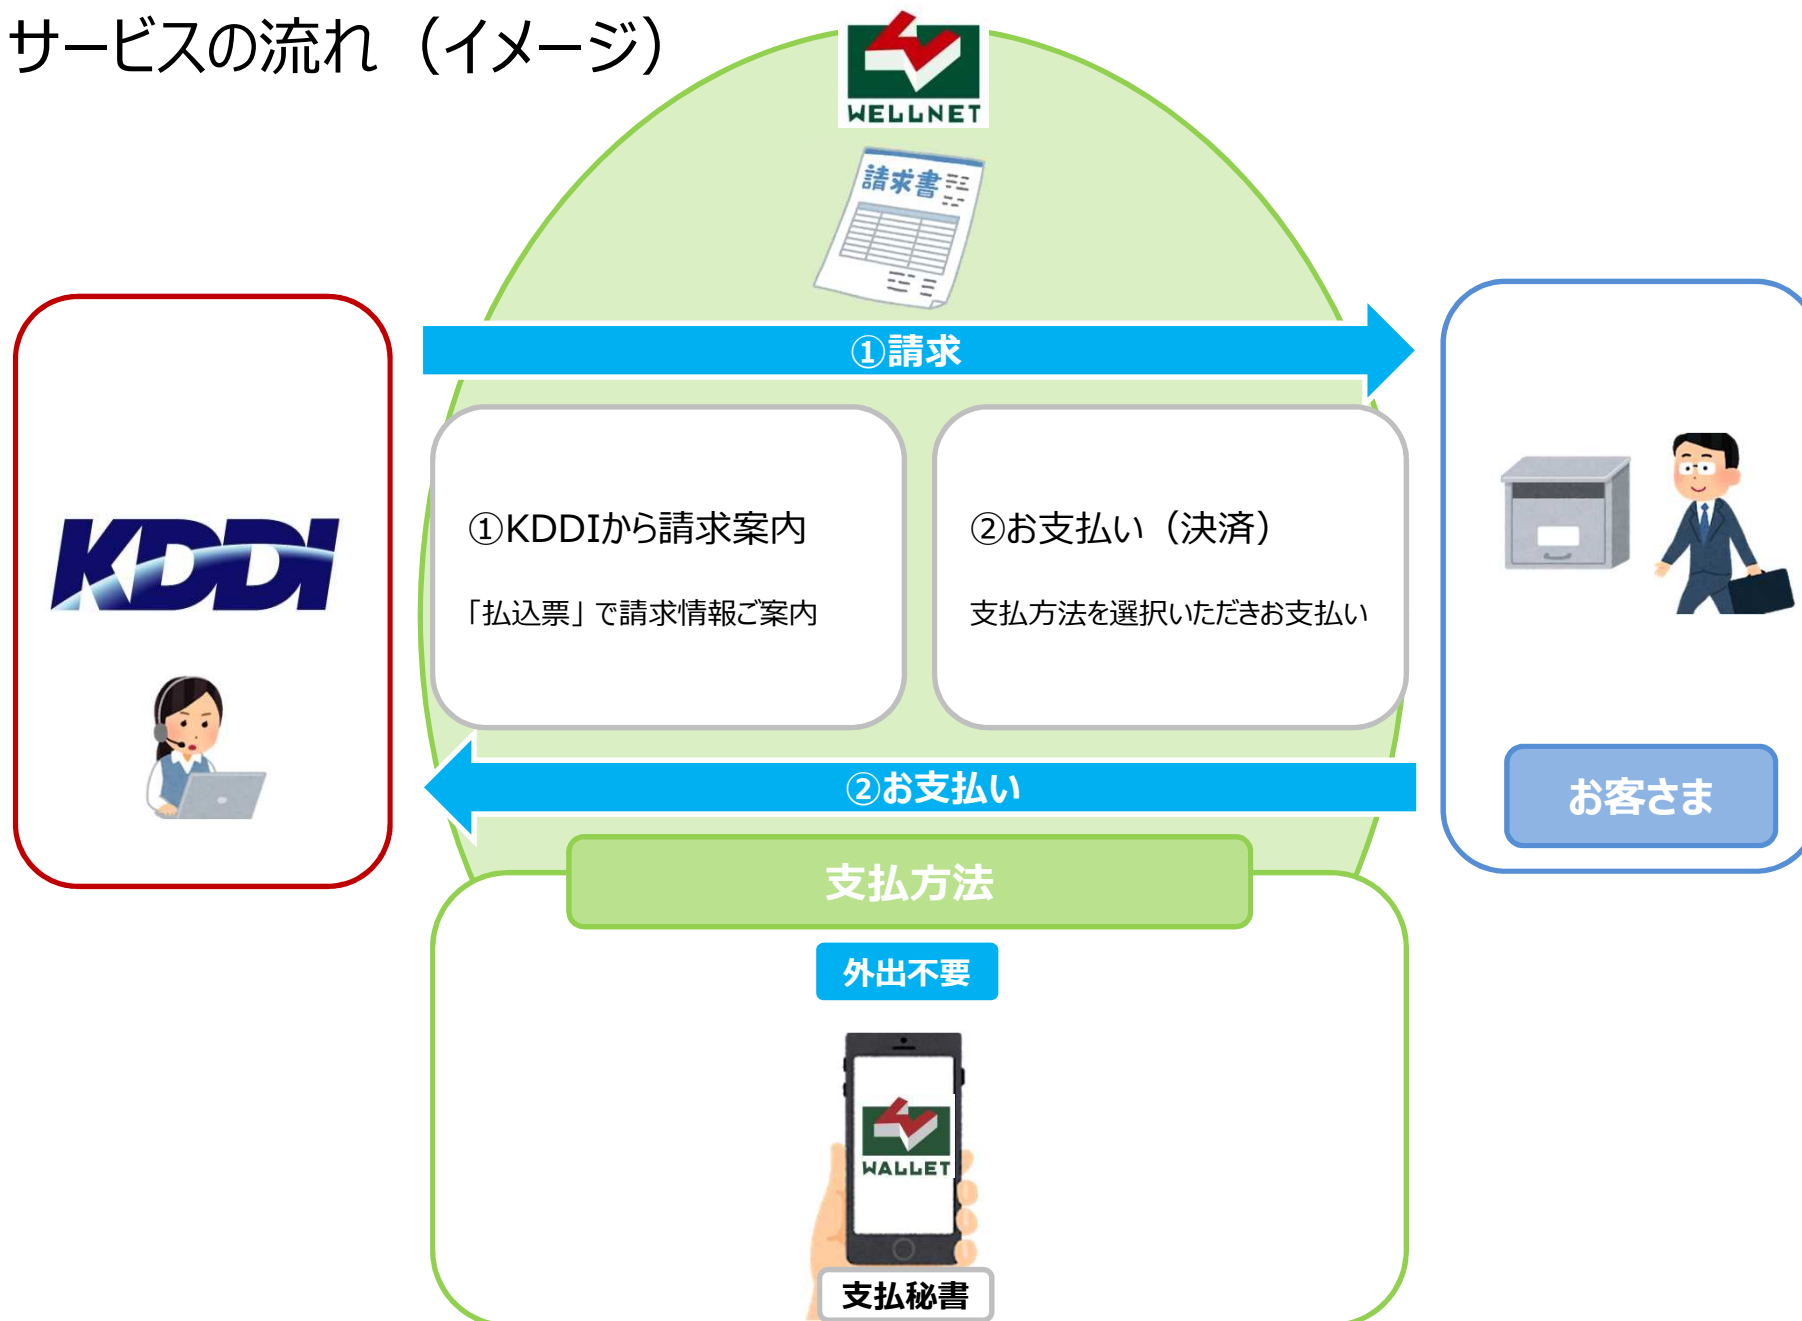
サービスの流れ（イメージ）

WELLNET

請求書

①請求

KDDI

①KDDIから請求案内

「払込票」で請求情報ご案内

②お支払い（決済）

支払方法を選択いただきお支払い

お客さま

②お支払い

支払方法

外出不要

WALLET

支払秘書